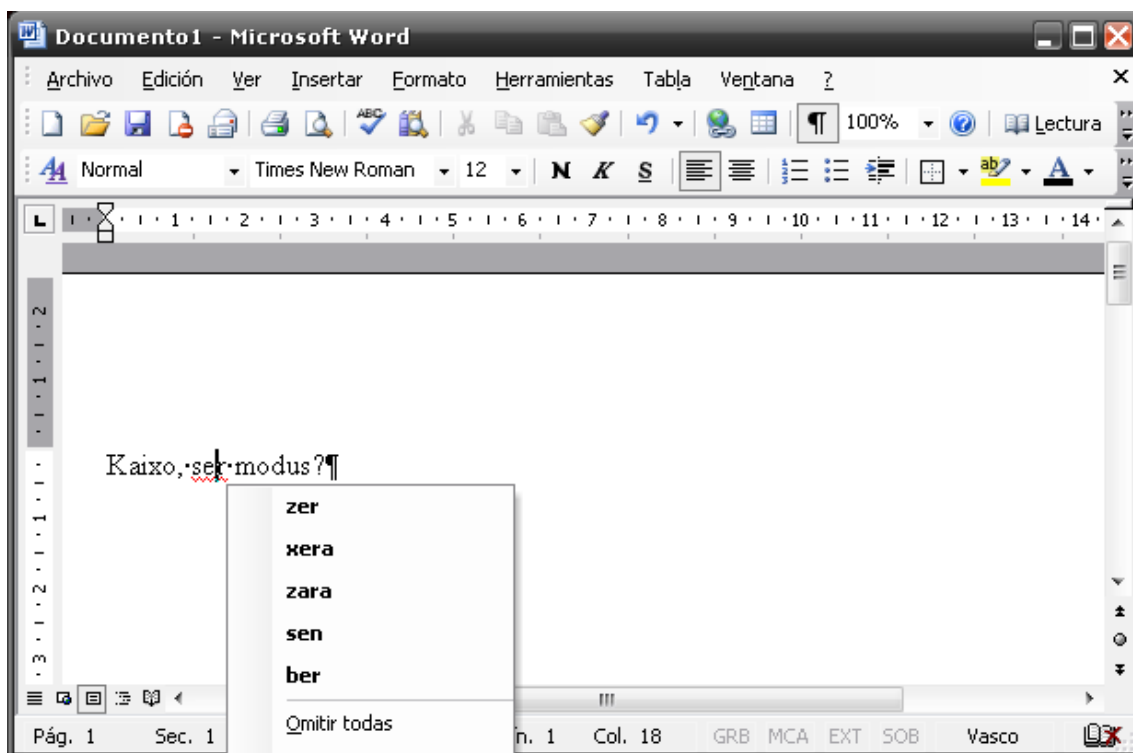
Documento1 - Microsoft Word

Archivo Edición Ver Insertar Formato Herramientas Tabla Ventana ?

100% Lectura

Normal Times New Roman 12 N K S

1 2 3 4 5 6 7 8 9 10 11 12 13 14

Kaixo, ser modus?¶

zer
xera
zara
sen
ber

Omitir todas

Pág. 1 Sec. 1 Lín. 1 Col. 18 GRB MCA EXT SOB Vasco